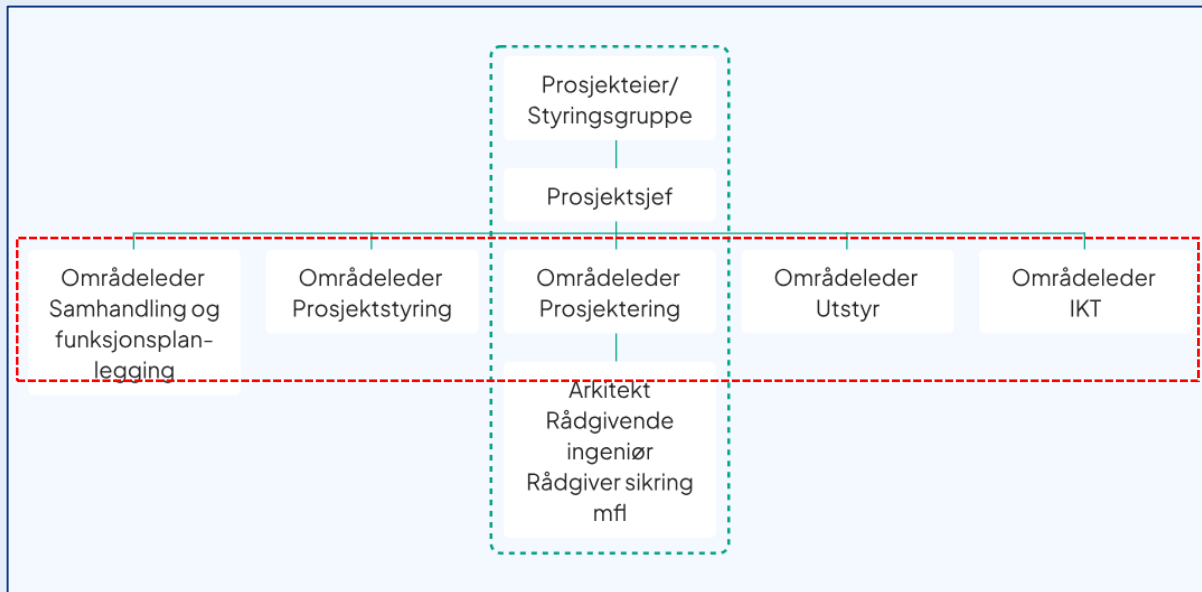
Prosjekteier/ Styringsgruppe

Prosjektsjef

Områdeleder Samhandling og funksjonsplanlegging

Områdeleder Prosjektstyring

Områdeleder Prosjektering

Områdeleder Utstyr

Områdeleder IKT

Arkitekt
Rådgivende ingeniør
Rådgiver sikring
mfl